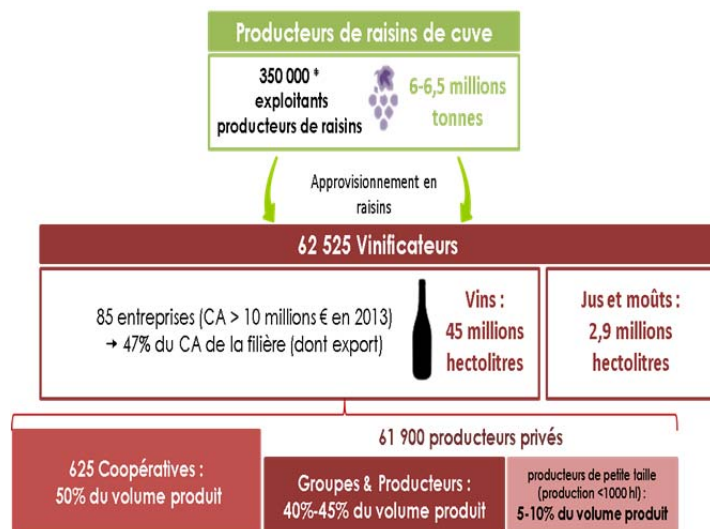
Producteurs de raisins de cuve

350 000 * exploitants producteurs de raisins

6-6,5 millions tonnes

Approvisionnement en raisins

62 525 Vinificateurs

85 entreprises (CA > 10 millions € en 2013) → 47% du CA de la filière (dont export)

Vins : 45 millions hectolitres

Jus et moûts : 2,9 millions hectolitres

61 900 producteurs privés

625 Coopératives : 50% du volume produit

Groupes & Producteurs : 40%-45% du volume produit

producteurs de petite taille (production <1000 hl) : 5-10% du volume produit